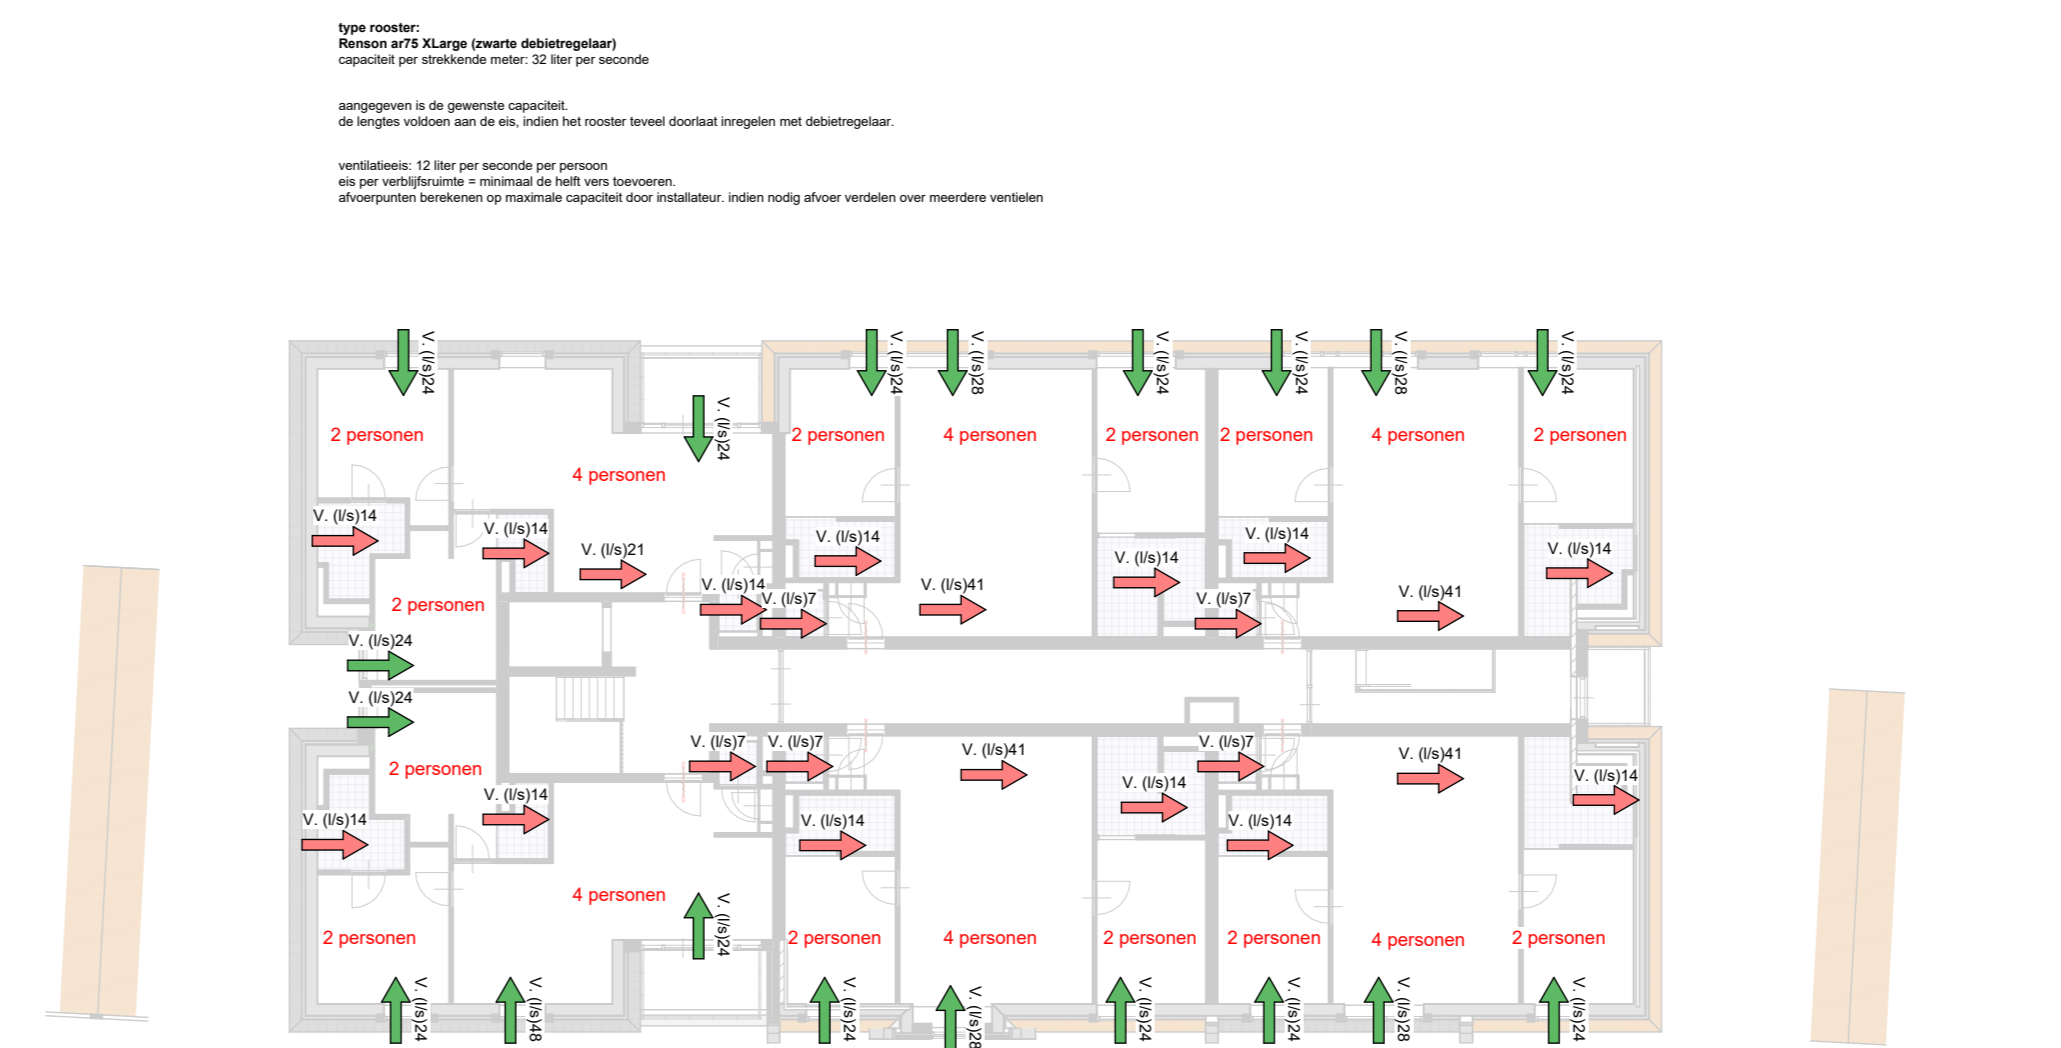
**type rooster:**
**Renson ar75 XLarge (zwarte debietregelaar)**
capaciteit per strekkende meter: 32 liter per seconde

aangegeven is de gewenste capaciteit.
de lengtes voldoen aan de eis, indien het rooster teveel doorlaat inregelen met debietregelaar.

ventilatieeis: 12 liter per seconde per persoon
eis per verblijfsruimte = minimaal de helft vers toevoeren.
afvoerpunten berekenen op maximale capaciteit door installateur. indien nodig afvoer verdelen over meerdere ventielen

V. (l/s)24
V. (l/s)24
V. (l/s)24
V. (l/s)28
V. (l/s)24
V. (l/s)24
V. (l/s)28
V. (l/s)24

2 personen
4 personen
2 personen
4 personen
2 personen
2 personen
4 personen
2 personen

V. (l/s)14
V. (l/s)14
V. (l/s)21
V. (l/s)14
V. (l/s)14
V. (l/s)14
V. (l/s)14
V. (l/s)14
V. (l/s)7
V. (l/s)41
V. (l/s)7
V. (l/s)41

2 personen
V. (l/s)24
V. (l/s)24
2 personen

V. (l/s)7
V. (l/s)7
V. (l/s)41
V. (l/s)7
V. (l/s)41
V. (l/s)14
V. (l/s)14
V. (l/s)14
V. (l/s)14
V. (l/s)14
V. (l/s)14
V. (l/s)14

4 personen
V. (l/s)24
2 personen
2 personen
4 personen
2 personen
2 personen
4 personen
2 personen

V. (l/s)24
V. (l/s)48
V. (l/s)24
V. (l/s)28
V. (l/s)24
V. (l/s)24
V. (l/s)28
V. (l/s)24